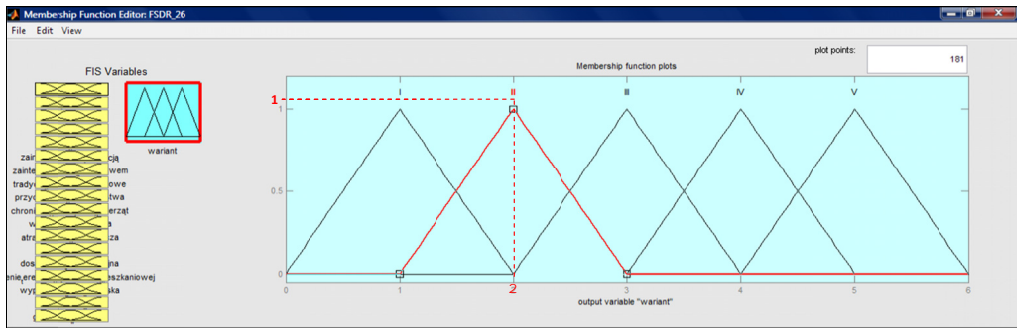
Membership Function Editor: FSDR_26

File Edit View

FIS Variables

wariant

zain ują
zainte wem
trady owe
przy twa
chroni ierząt
w a
atra za
dos na
enie,ere eszkaniowej
wyp aka

plot points: 181

Membership function plots

I II III IV V

1

1

0.5

0

0 1 2 3 4 5 6

2

output variable "wariant"